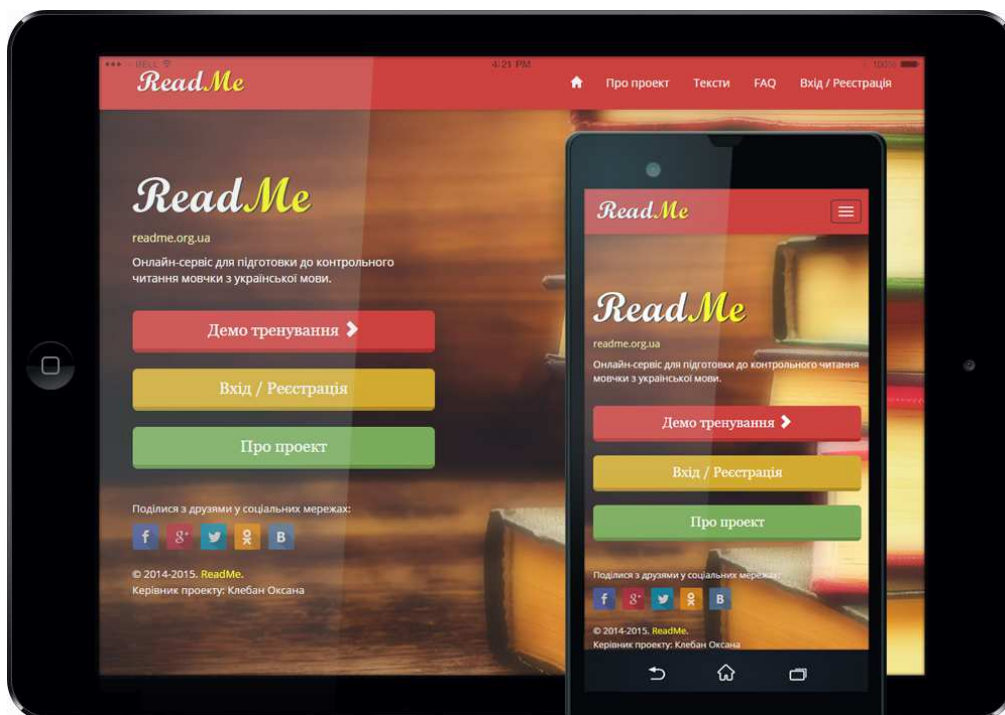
BELL 4:21 PM 100%

ReadMe

Про проект Тексти FAQ Вхід / Реєстрація

ReadMe

readme.org.ua

Онлайн-сервіс для підготовки до контрольного читання мовчки з української мови.

Демо тренування

Вхід / Реєстрація

Про проект

Поділися з друзями у соціальних мережах:

f g+ B

© 2014-2015. ReadMe.
Керівник проекту: Клебан Оксана

ReadMe

ReadMe

readme.org.ua

Онлайн-сервіс для підготовки до контрольного читання мовчки з української мови.

Демо тренування

Вхід / Реєстрація

Про проект

Поділися з друзями у соціальних мережах:

f g+ B

© 2014-2015. ReadMe.
Керівник проекту: Клебан Оксана